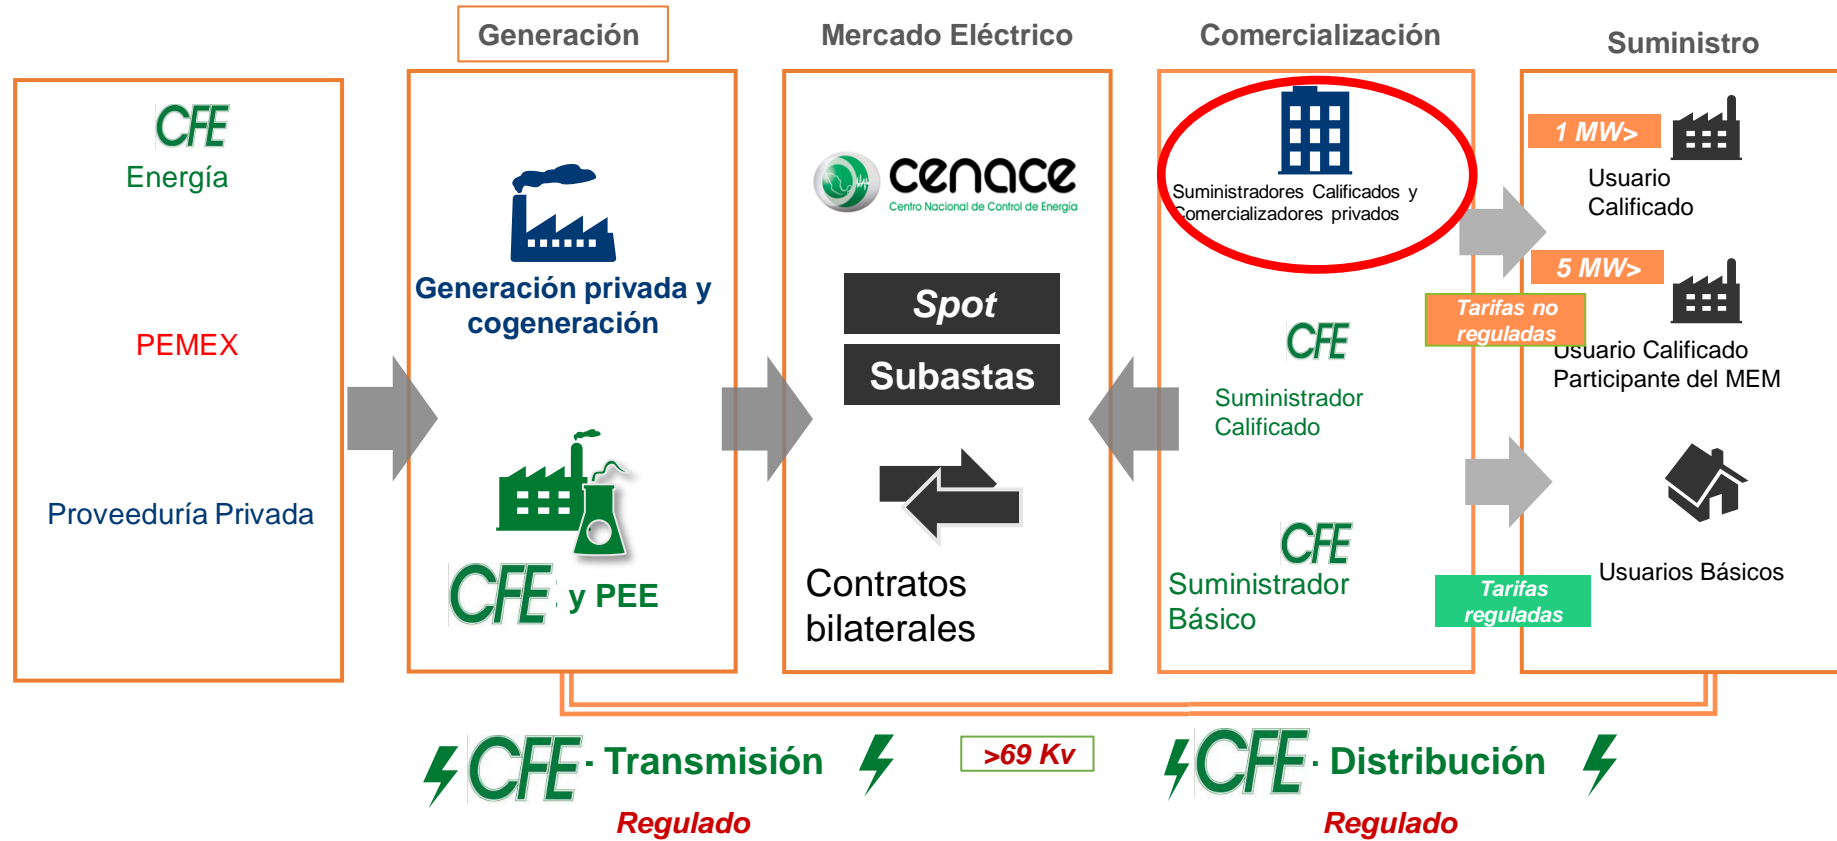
Generación

Mercado Eléctrico

Comercialización

Suministro

CFE
Energía

PEMEX

Proveeduría Privada

Generación privada y cogeneración

CFE y PEE

cenace
Centro Nacional de Control de Energía

Spot

Subastas

Contratos bilaterales

Suministradores Calificados y Comercializadores privados

CFE
Suministrador Calificado

CFE
Suministrador Básico

1 MW>

Usuario Calificado

5 MW>

Tarifas no reguladas

Usuario Calificado Participante del MEM

Usuarios Básicos

Tarifas reguladas

CFE Transmisión

>69 Kv

CFE Distribución

Regulado

Regulado